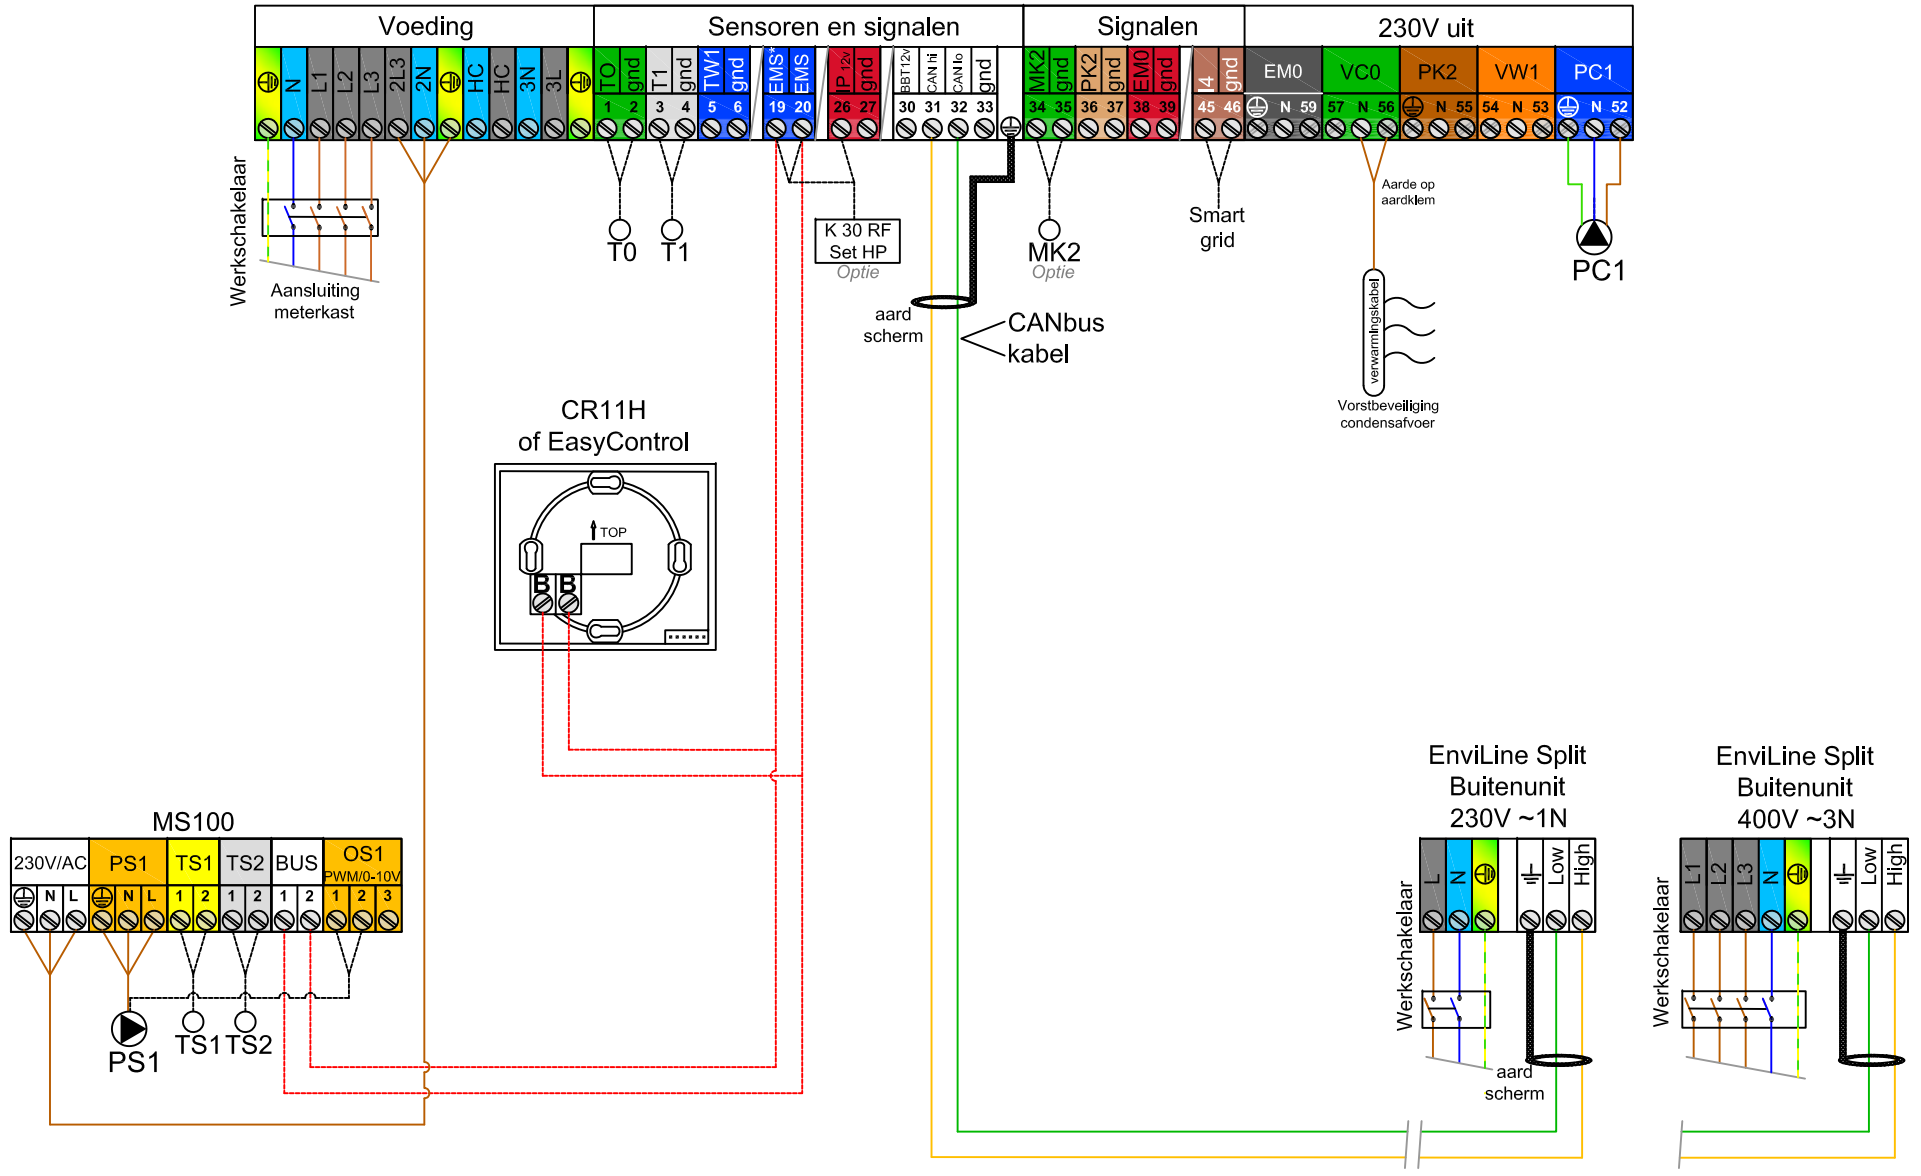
Voeding

Sensoren en signalen

Signalen

230V uit

N L1 L2 L3 2L3 2N HC HC 3N 3L

TO gnd T1 gnd TW1 gnd EMS* EMS IP 12v gnd BBT12v CAN hi CAN lo gnd

MK2 gnd PK2 gnd EM0 gnd I4 gnd EM0 VC0 PK2 VW1 PC1

1 2 3 4 5 6 19 20 26 27 30 31 32 33 34 35 36 37 38 39 45 46 N 59 57 N 56 N 55 54 N 53 N 52

Werkschakelaar

Aansluiting meterkast

T0 T1

K 30 RF Set HP Optie

MK2 Optie

Smart grid

Aarde op aardklem

PC1

aard scherm

CANbus kabel

verwarmingskabel

Vorstbeveiliging condensafvoer

CR11H of EasyControl

TOP

B B

MS100

230V/AC PS1 TS1 TS2 BUS OS1 PWM/0-10V

N L N L 1 2 1 2 1 2 1 2 3

PS1 TS1 TS2

EnviLine Split Buitenunit 230V ~1N

L N Low High

Werkschakelaar

aard scherm

EnviLine Split Buitenunit 400V ~3N

L1 L2 L3 N Low High

Werkschakelaar